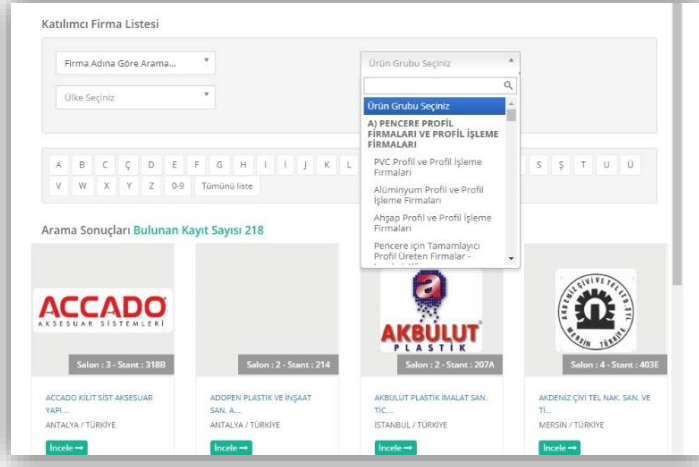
Katılımcı Firma Listesi

Firma Adına Göre Arama...

Ülke Seçiniz

Ürün Grubu Seçiniz

Ürün Grubu Seçiniz

A) PENCERE PROFİL FİRMALARI VE PROFİL İŞLEME FİRMALARI

PVC Profil ve Profil İşleme Firmaları

Alüminyum Profil ve Profil İşleme Firmaları

Ahşap Profil ve Profil İşleme Firmaları

Pencere için Tamamlayıcı Profil Üreten Firmalar - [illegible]

A B C Ç D E F G H I İ J K L S Ş T U Ü V W X Y Z 0-9 Tümünü liste

Arama Sonuçları Bulunan Kayıt Sayısı 218

ACCADO AKSESUAR SİSTEMLERİ

Salon : 3 - Stant : 318B

ACCADO KİLİT SİST AKSESUAR YAPI ...

ANTALYA / TÜRKİYE

İncele

Salon : 2 - Stant : 214

ADOPEN PLASTİK VE İNŞAAT SAN. A....

ANTALYA / TÜRKİYE

İncele

a AKBULUT PLASTİK

Salon : 2 - Stant : 207A

AKBULUT PLASTİK İMALAT SAN. TİC....

İSTANBUL / TÜRKİYE

İncele

AKDENİZ ÇİVİ TEL LTD. ŞTİ. MERSİN TÜRKİYE

Salon : 4 - Stant : 403E

AKDENİZ ÇİVİ TEL NAK. SAN. VE Tİ...

MERSİN / TÜRKİYE

İncele